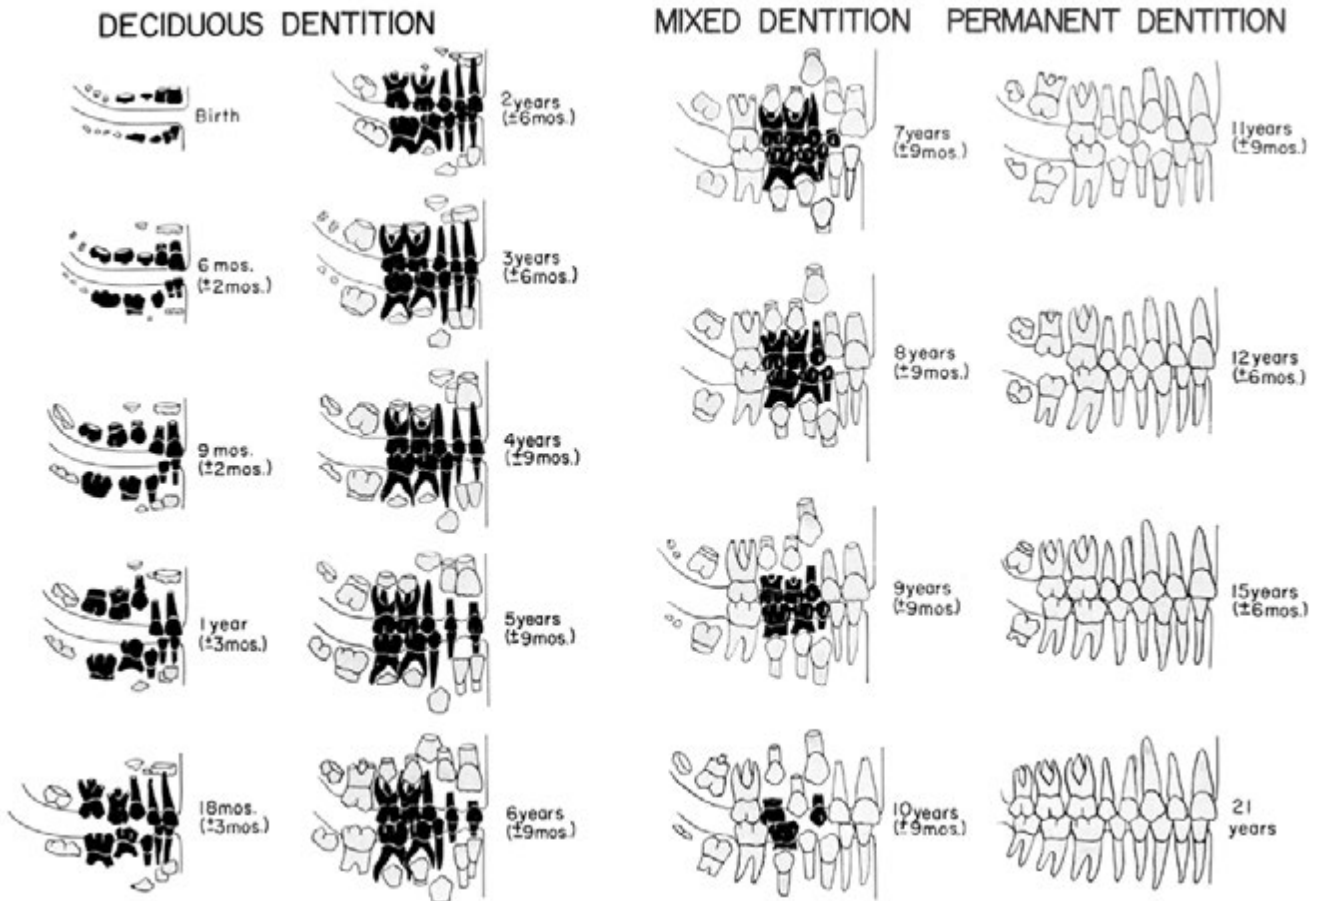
DECIDUOUS DENTITION

Birth

6 mos. (±2mos.)

9 mos. (±2mos.)

1 year (±3mos.)

18mos. (±3mos.)

2years (±6mos.)

3years (±6mos.)

4years (±9mos.)

5years (±9mos.)

6years (±9mos.)

MIXED DENTITION

7years (±9mos.)

8years (±9mos.)

9years (±9mos)

10years (±9mos.)

PERMANENT DENTITION

11years (±9mos.)

12years (±6mos.)

15years (±6mos.)

21 years